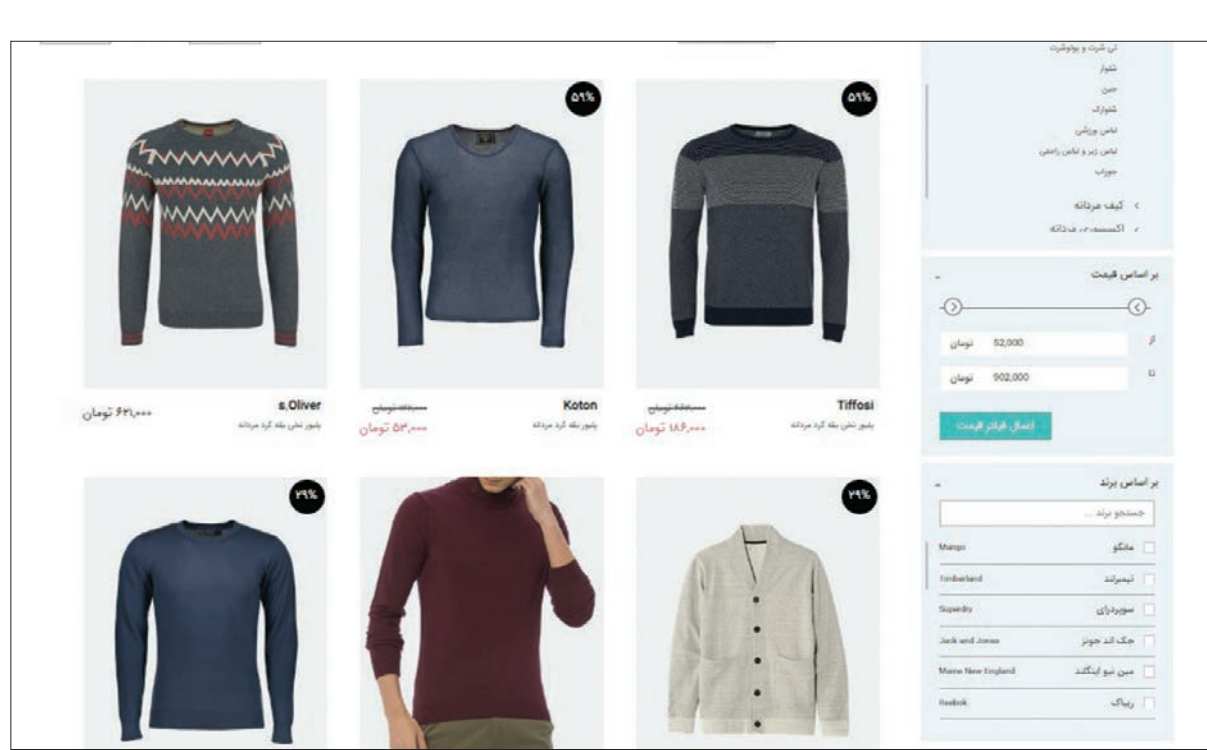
تی شرت و پولوشرت
شلوار
جین
شلوارک
لباس ورزشی
لباس زیر و لباس راحتی
جوراب

کیف مردانه
اکسسوری مردانه

بر اساس قیمت
از 52,000 تومان
تا 902,000 تومان
اعمال فیلتر قیمت

بر اساس برند
جستجو برند ...
مانگو Mango
تیمبرلند Timberland
سوپردرای Superdry
جک اند جونز Jack and Jones
مین نیو اینگلند Maine New England
ریباک Reebok

۵۹%
Tiffosi
پلیور نخی یقه گرد مردانه
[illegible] تومان
۱۸۶,۰۰۰ تومان

۵۹%
Koton
پلیور یقه گرد مردانه
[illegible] تومان
۵۳,۰۰۰ تومان

s.Oliver
پلیور نخی یقه گرد مردانه
۶۲۱,۰۰۰ تومان

۲۹%

۲۹%